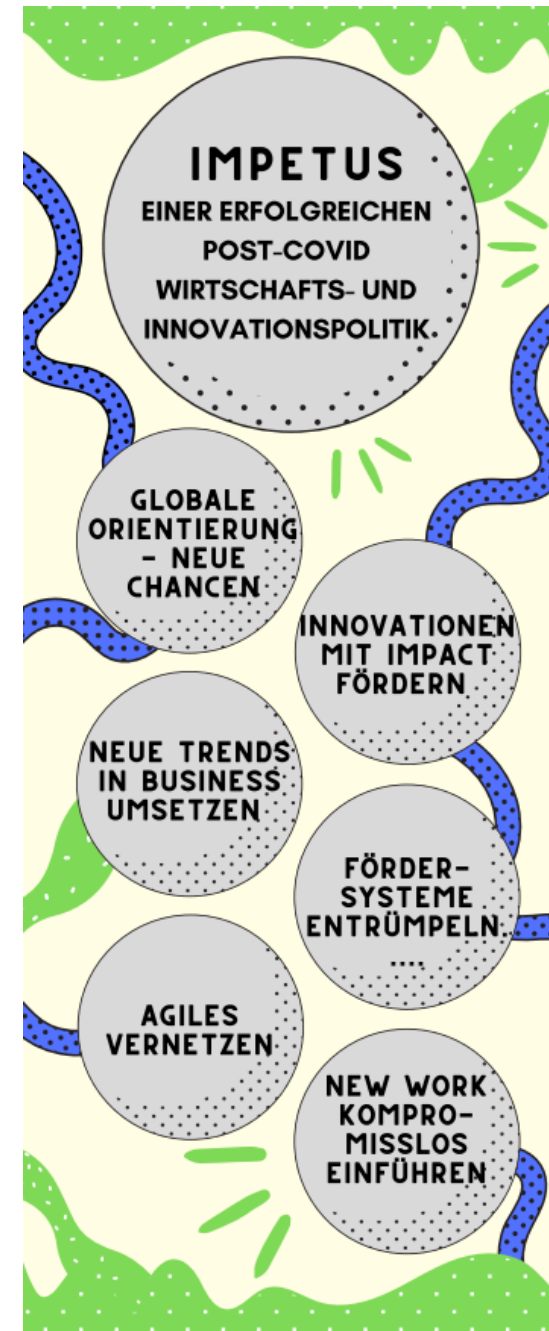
IMPETUS
EINER ERFOLGREICHEN POST-COVID WIRTSCHAFTS- UND INNOVATIONSPOLITIK.

GLOBALE ORIENTIERUNG - NEUE CHANCEN

INNOVATIONEN MIT IMPACT FÖRDERN

NEUE TRENDS IN BUSINESS UMSETZEN

FÖRDER-SYSTEME ENTRÜMPELN ....

AGILES VERNETZEN

NEW WORK KOMPRO-MISSLOS EINFÜHREN